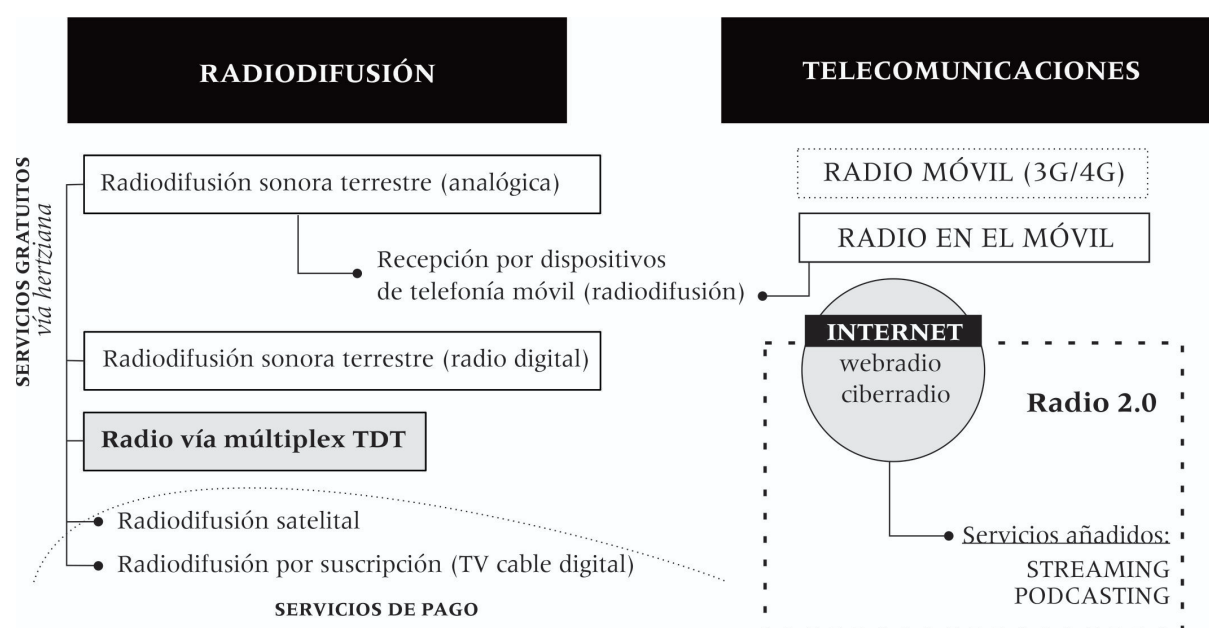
RADIODIFUSIÓN

TELECOMUNICACIONES

SERVICIOS GRATUITOS
vía hertziana

Radiodifusión sonora terrestre (analógica)

Recepción por dispositivos de telefonía móvil (radiodifusión)

Radiodifusión sonora terrestre (radio digital)

Radio vía múltiplex TDT

Radiodifusión satelital

Radiodifusión por suscripción (TV cable digital)

SERVICIOS DE PAGO

RADIO MÓVIL (3G/4G)

RADIO EN EL MÓVIL

INTERNET
webradio
ciberradio

Radio 2.0

Servicios añadidos:
STREAMING
PODCASTING